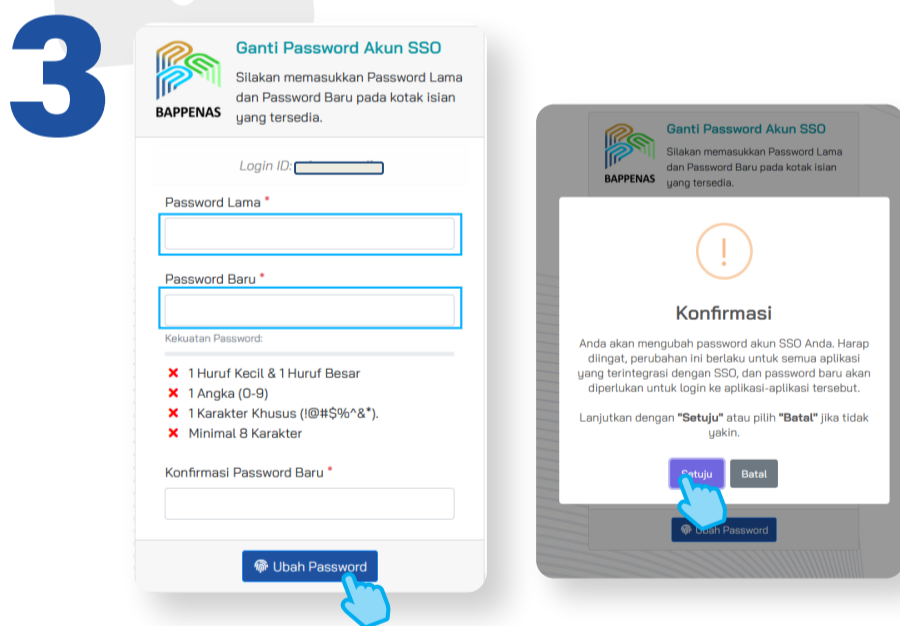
3

BAPPENAS

Ganti Password Akun SSO

Silakan memasukkan Password Lama dan Password Baru pada kotak isian yang tersedia.

Login ID: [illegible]

Password Lama *

Password Baru *

Kekuatan Password:

✖ 1 Huruf Kecil & 1 Huruf Besar
✖ 1 Angka (0-9)
✖ 1 Karakter Khusus (!@#$%^&*).
✖ Minimal 8 Karakter

Konfirmasi Password Baru *

Ubah Password

BAPPENAS

Ganti Password Akun SSO

Silakan memasukkan Password Lama dan Password Baru pada kotak isian yang tersedia.

!

Konfirmasi

Anda akan mengubah password akun SSO Anda. Harap diingat, perubahan ini berlaku untuk semua aplikasi yang terintegrasi dengan SSO, dan password baru akan diperlukan untuk login ke aplikasi-aplikasi tersebut.

Lanjutkan dengan **"Setuju"** atau pilih **"Batal"** jika tidak yakin.

Setuju

Batal

Ubah Password